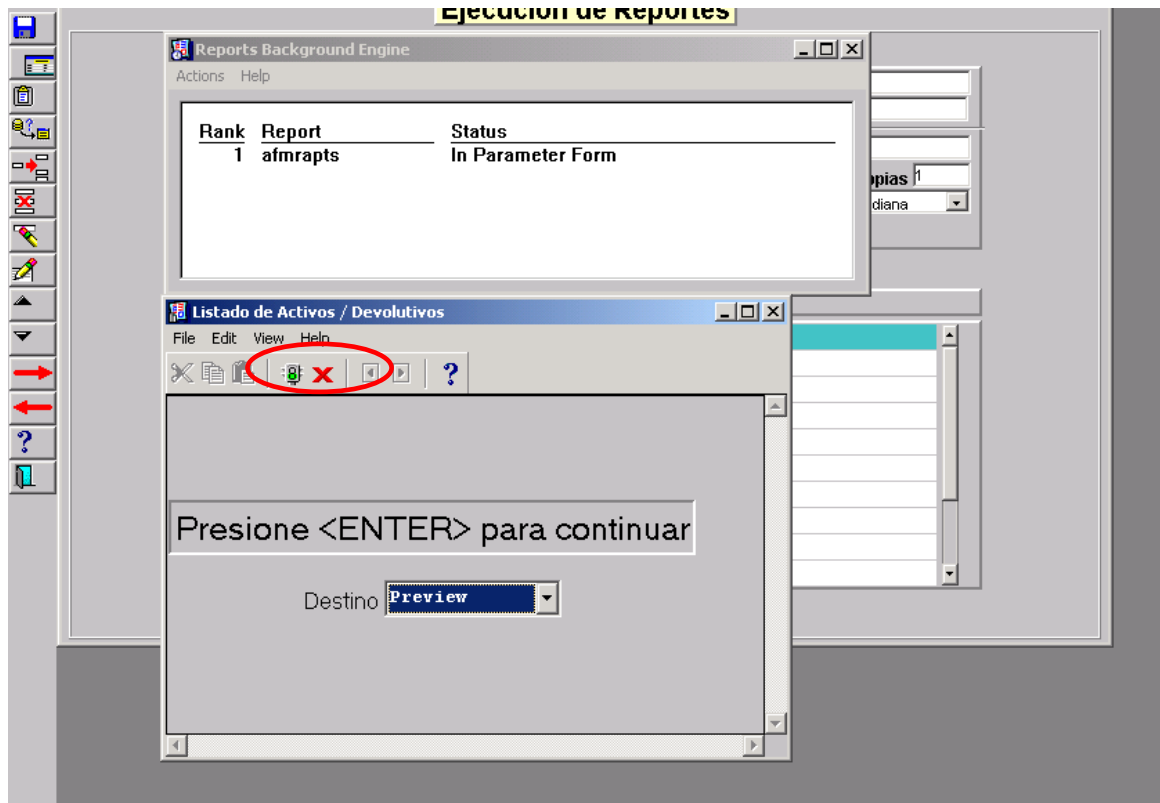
Ejecución de Reportes

Reports Background Engine

Actions Help

| Rank | Report | Status |
|---|---|---|
| 1 | afmrapts | In Parameter Form |

opias 1

diana

Listado de Activos / Devolutivos

File Edit View Help

?

Presione <ENTER> para continuar

Destino Preview